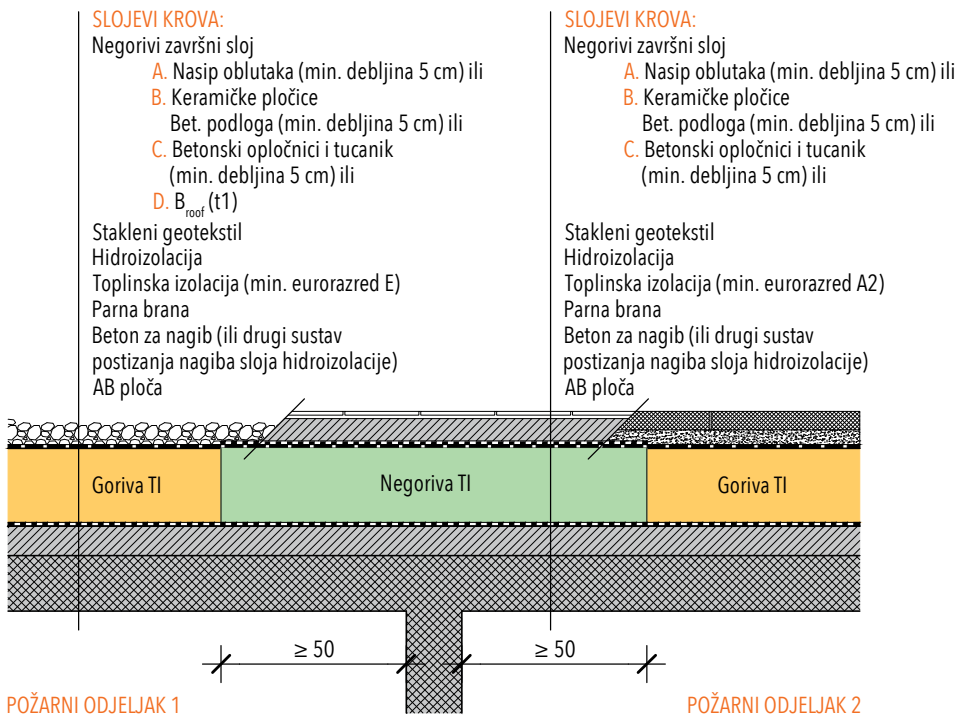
SLOJEVI KROVA:
Negorivi završni sloj
A. Nasip oblutaka (min. debljina 5 cm) ili
B. Keramičke pločice
Bet. podloga (min. debljina 5 cm) ili
C. Betonski opločnici i tucanik
(min. debljina 5 cm) ili
D. $B_{roof}$ (t1)
Stakleni geotekstil
Hidroizolacija
Toplinska izolacija (min. eurorazred E)
Parna brana
Beton za nagib (ili drugi sustav postizanja nagiba sloja hidroizolacije)
AB ploča

SLOJEVI KROVA:
Negorivi završni sloj
A. Nasip oblutaka (min. debljina 5 cm) ili
B. Keramičke pločice
Bet. podloga (min. debljina 5 cm) ili
C. Betonski opločnici i tucanik
(min. debljina 5 cm) ili
Stakleni geotekstil
Hidroizolacija
Toplinska izolacija (min. eurorazred A2)
Parna brana
Beton za nagib (ili drugi sustav postizanja nagiba sloja hidroizolacije)
AB ploča

Goriva TI
Negoriva TI
Goriva TI

≥ 50
≥ 50

POŽARNI ODJELJAK 1
POŽARNI ODJELJAK 2